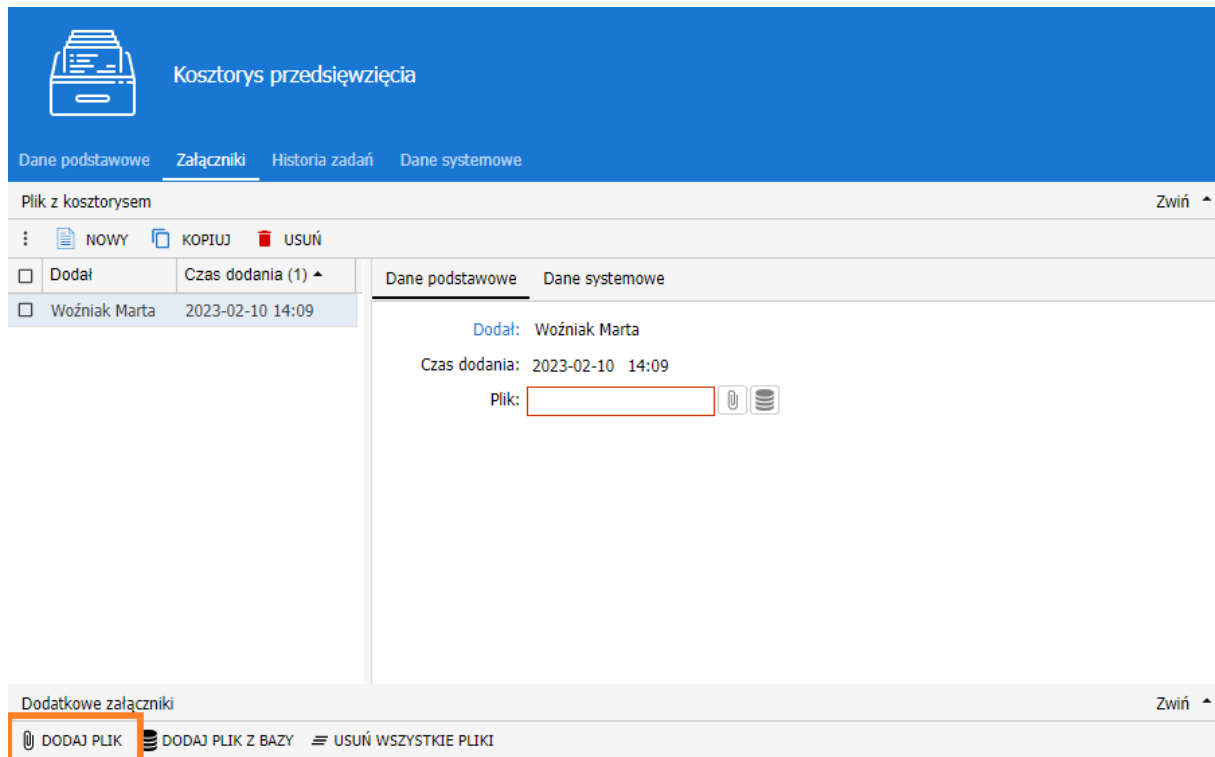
Kosztorys przedsięwzięcia

Dane podstawowe Załączniki Historia zadań Dane systemowe

Plik z kosztorysem

Zwiń

NOWY KOPIUJ USUŃ

| Dodał | Czas dodania (1) |
|---|---|
| Woźniak Marta | 2023-02-10 14:09 |

Dane podstawowe Dane systemowe

Dodał: Woźniak Marta

Czas dodania: 2023-02-10 14:09

Plik:

Dodatkowe załączniki

Zwiń

DODAJ PLIK DODAJ PLIK Z BAZY USUŃ WSZYSTKIE PLIKI